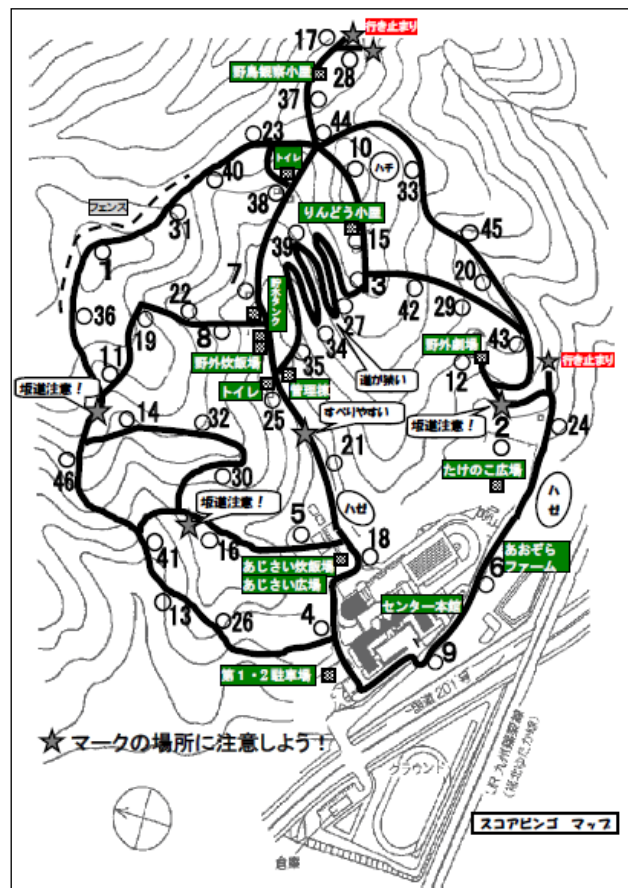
17
行き止まり
28
野鳥観察小屋
37
44
23
トイレ
10
ハチ
40
33
38
りんどう小屋
フェンス
31
15
45
39
1
7
13
20
22
貯水タンク
42
29
36
8
27
43
19
34
野外劇場
11
野外炊飯場
35
道が狭い
12
行き止まり
坂道注意！
トイレ
管理棟
1
14
32
25
すべりやすい
坂道注意！
2
24
21
たけのこ広場
46
30
ハゼ
ハゼ
坂道注意！
5
18
41
16
あおぞらファーム
あじさい炊飯場
あじさい広場
6
センター本館
13
26
4
9
第1・2駐車場
一般道201号
JR九州筑豊線（福北ゆたか線）
グラウンド
★マークの場所に注意しよう！
スコアビンゴ　マップ
倉庫